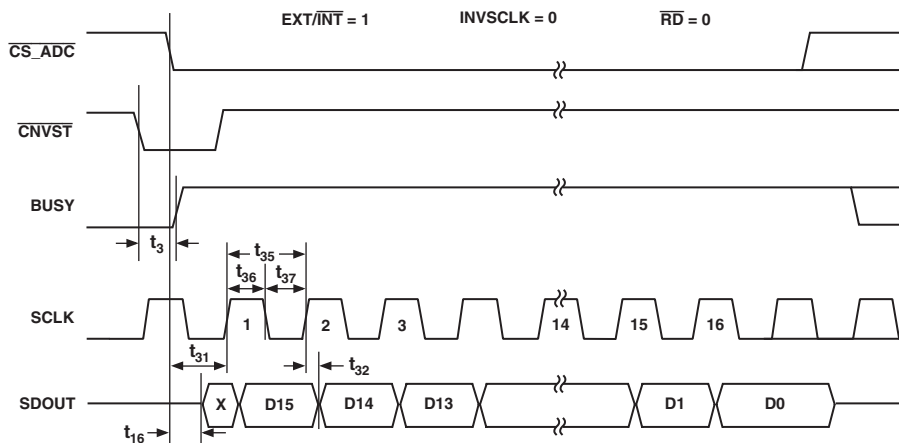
EXT/$\overline{\text{INT}}$ = 1 INVSCLK = 0 $\overline{\text{RD}}$ = 0

$\overline{\text{CS\_ADC}}$

$\overline{\text{CNVST}}$

BUSY

$t_3$

$t_{35}$

$t_{36}$ $t_{37}$

SCLK

1 2 3 14 15 16

$t_{31}$

$t_{32}$

SDOUT

X D15 D14 D13 D1 D0

$t_{16}$